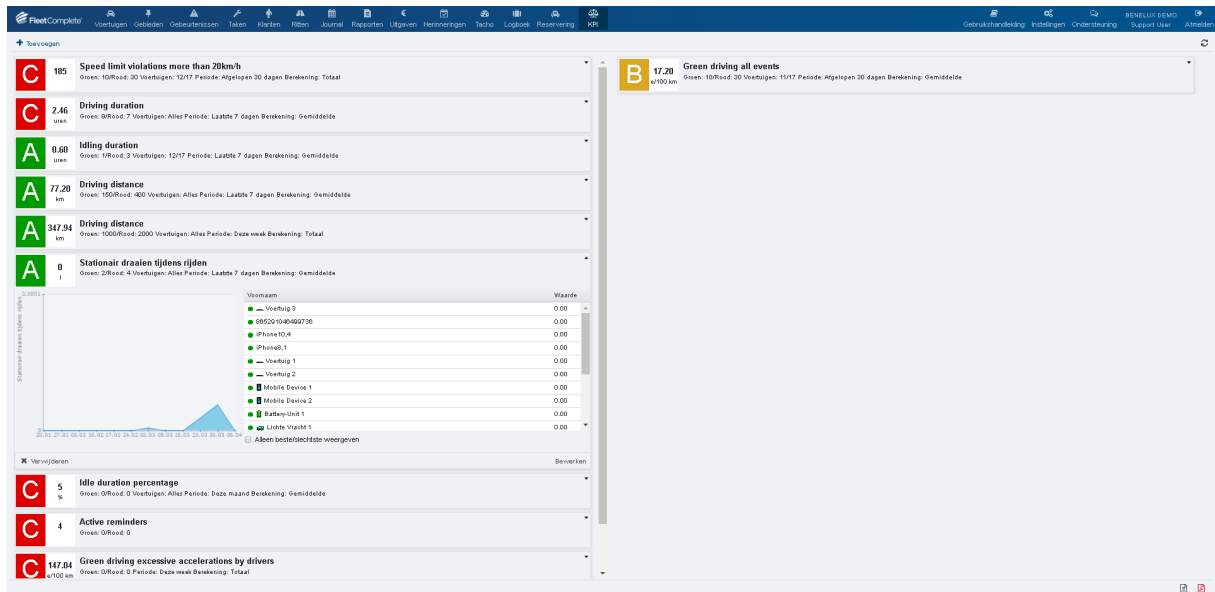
FleetComplete Voertuigen Gebieden Gebeurtenissen Taken Klanten Ritten Journal Rapporten Uitgaven Herinneringen Tacho Logboek Reservering KPI

Gebruikshandleiding Instellingen Ondersteuning BENELUX DEMO Support User Afmelden

+ Toevoegen

C 185 Speed limit violations more than 20km/h
Groen: 10/Rood: 30 Voertuigen: 12/17 Periode: Afgelopen 30 dagen Berekening: Totaal

C 2.46 uren Driving duration
Groen: 9/Rood: 7 Voertuigen: Alles Periode: Laatste 7 dagen Berekening: Gemiddelde

A 0.60 uren Idling duration
Groen: 1/Rood: 3 Voertuigen: 12/17 Periode: Laatste 7 dagen Berekening: Gemiddelde

A 77.20 km Driving distance
Groen: 150/Rood: 400 Voertuigen: Alles Periode: Laatste 7 dagen Berekening: Gemiddelde

A 347.94 km Driving distance
Groen: 1000/Rood: 2000 Voertuigen: Alles Periode: Deze week Berekening: Totaal

A 0 l Stationair draaien tijdens rijden
Groen: 2/Rood: 4 Voertuigen: Alles Periode: Laatste 7 dagen Berekening: Gemiddelde

0.0001
Stationair draaien tijdens rijden
0
20.01 27.01 05.02 15.02 17.02 24.02 02.03 09.03 16.03 23.03 30.03 06.04

| Voornaam | Waarde |
|---|---|
| Voertuig 3 | 0.00 |
| 865291046499736 | 0.00 |
| iPhone10,4 | 0.00 |
| iPhone8,1 | 0.00 |
| Voertuig 1 | 0.00 |
| Voertuig 2 | 0.00 |
| Mobile Device 1 | 0.00 |
| Mobile Device 2 | 0.00 |
| Battery-Unit 1 | 0.00 |
| Lichte Vracht 1 | 0.00 |

Alleen beste/slechtste weergeven

Verwijderen Bewerken

C 5 % Idle duration percentage
Groen: 0/Rood: 0 Voertuigen: Alles Periode: Deze maand Berekening: Gemiddelde

C 4 Active reminders
Groen: 0/Rood: 0

C 147.04 e/100 km Green driving excessive accelerations by drivers
Groen: 0/Rood: 0 Periode: Deze week Berekening: Totaal

B 17.20 e/100 km Green driving all events
Groen: 10/Rood: 30 Voertuigen: 11/17 Periode: Afgelopen 30 dagen Berekening: Gemiddelde